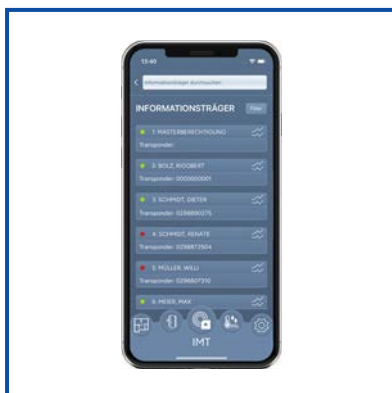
13:40

< Informationsträger durchsuchen

INFORMATIONSTRÄGER Filter

1. MASTERBERECHTIGUNG
Transponder

2. BOLZ, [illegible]
Transponder: 0000000001

3. SCHMIDT, DIETER
Transponder: 0298880275

4. SCHMIDT, RENATE
Transponder: 0298872504

5. MÜLLER, WILLI
Transponder: 0298807210

6. MEIER, MAX

IMT